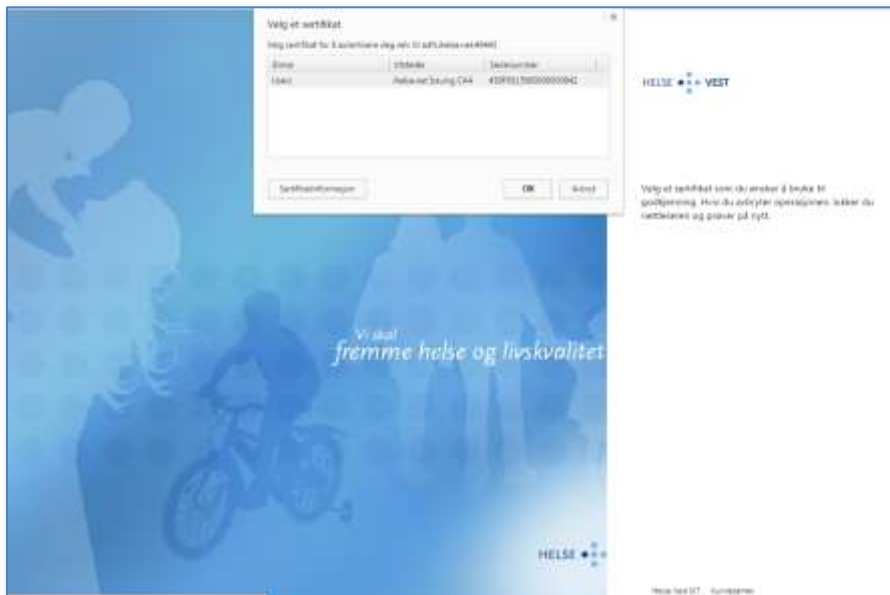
Velg et sertifikat

Velg sertifikat for å autentisere deg selv til adfs.helse-vest.no:443

| Emne | Utsteder | Serienummer |
|---|---|---|
| Users | Helse-vest Issuing CA4 | 4509911580000000842 |

Sertifikatinformasjon

OK

Avbryt

HELSE VEST

Velg et sertifikat som du ønsker å bruke til godkjenning. Hvis du avbryter operasjonen, lukker du nettleseren og prøver på nytt.

Vi skal fremme helse og livskvalitet

HELSE

Helse Vest IKT Kundesenter